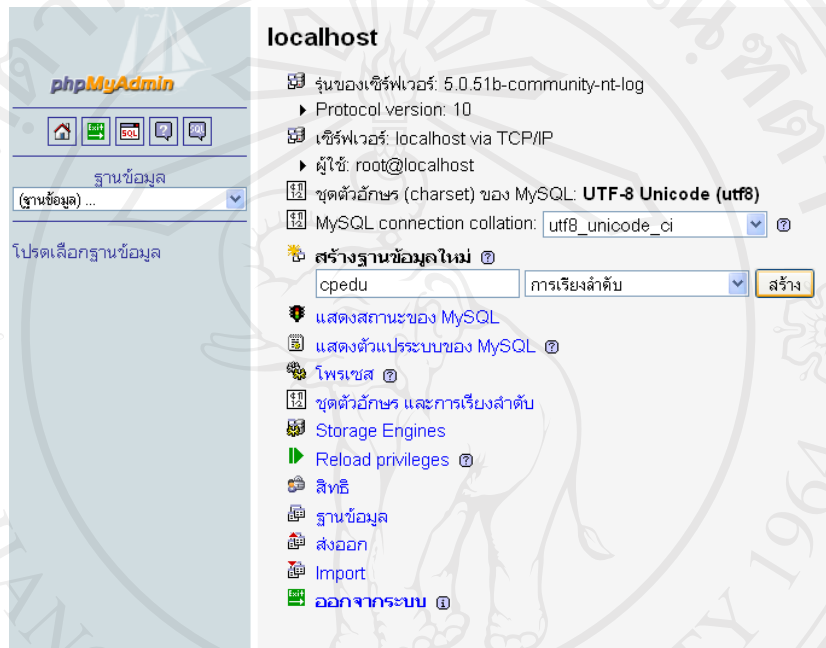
phpMyAdmin

ฐานข้อมูล
(ฐานข้อมูล) ...

โปรดเลือกฐานข้อมูล

localhost

รุ่นของเซิร์ฟเวอร์: 5.0.51b-community-nt-log
Protocol version: 10
เซิร์ฟเวอร์: localhost via TCP/IP
ผู้ใช้: root@localhost
ชุดตัวอักษร (charset) ของ MySQL: **UTF-8 Unicode (utf8)**
MySQL connection collation: utf8_unicode_ci
**สร้างฐานข้อมูลใหม่**
cpedu
การเรียงลำดับ
สร้าง
แสดงสถานะของ MySQL
แสดงตัวแปรระบบของ MySQL
โพรเซส
ชุดตัวอักษร และการเรียงลำดับ
Storage Engines
Reload privileges
สิทธิ
ฐานข้อมูล
ส่งออก
Import
**ออกจากระบบ**